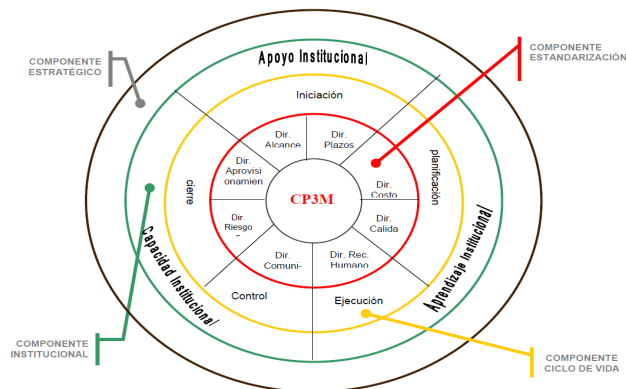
COMPONENTE ESTRATÉGICO

Apoyo Institucional

COMPONENTE ESTANDARIZACIÓN

Iniciación

Dir. Alcance

Dir. Plazos

Dir. Aprovisionamien

planificación

cierre

CP3M

Dir. Costo

Dir. Riesgo -

Dir. Calida

Capacidad Institucional

Aprendizaje Institucional

Dir. Comuni-

Dir. Rec. Humano

Control

Ejecución

COMPONENTE INSTITUCIONAL

COMPONENTE CICLO DE VIDA